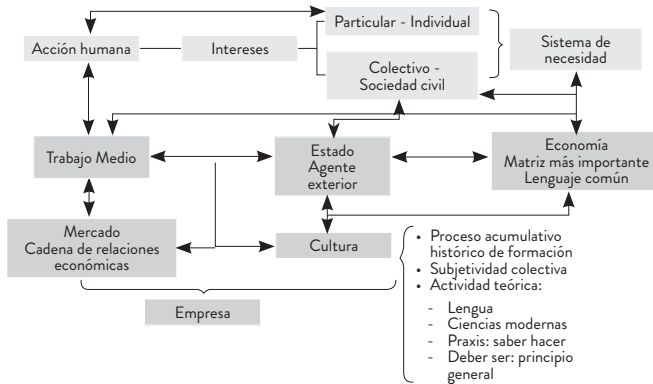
Particular - Individual

Acción humana

Intereses

Sistema de necesidad

Colectivo - Sociedad civil

Trabajo Medio

Estado Agente exterior

Economía Matriz más importante Lenguaje común

Mercado Cadena de relaciones económicas

Cultura

- Proceso acumulativo histórico de formación
- Subjetividad colectiva
- Actividad teórica:
  - Lengua
  - Ciencias modernas
  - Praxis: saber hacer
  - Deber ser: principio general

Empresa